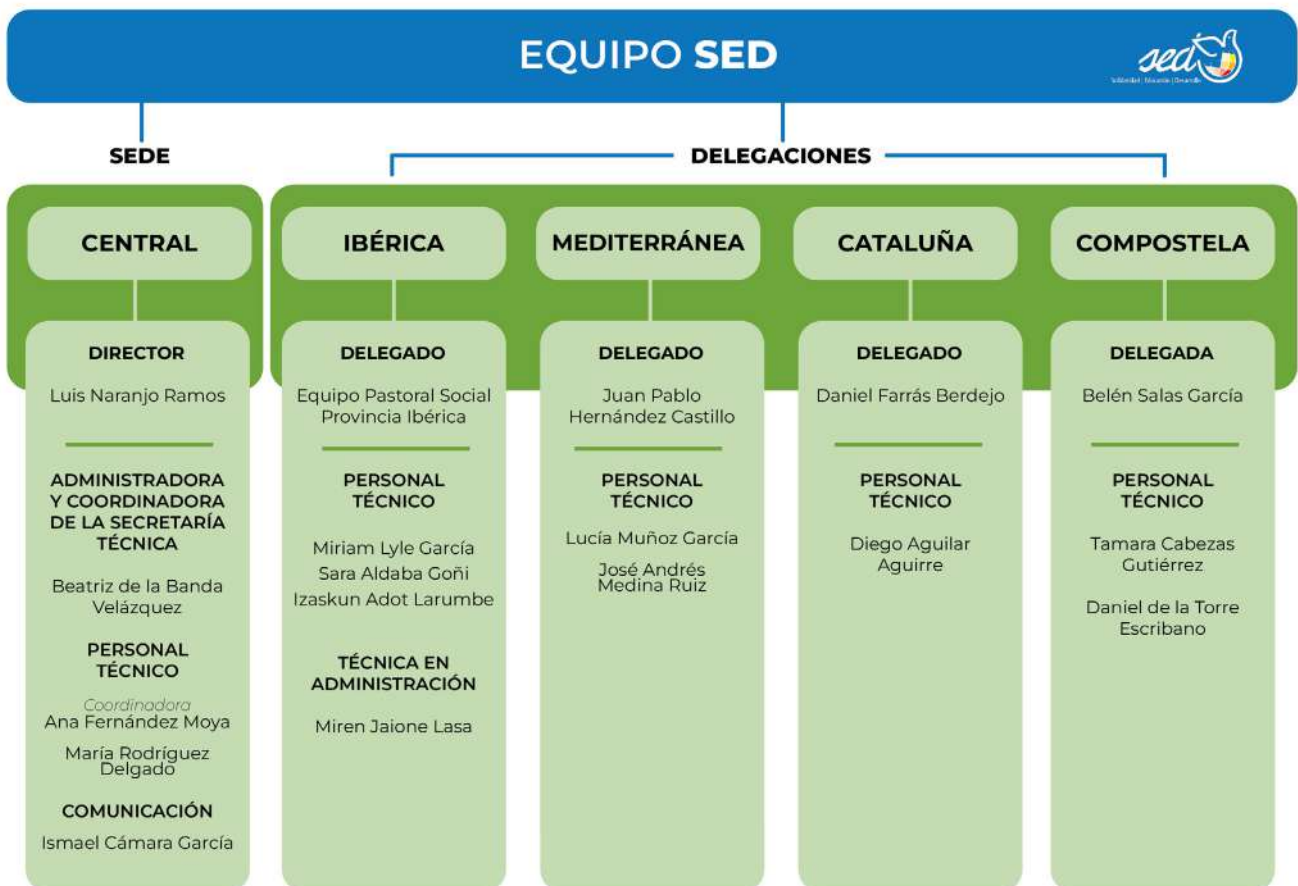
EQUIPO **SED**

sed
Solidaridad | Educación | Desarrollo

SEDE

DELEGACIONES

CENTRAL

DIRECTOR

Luis Naranjo Ramos

ADMINISTRADORA Y COORDINADORA DE LA SECRETARÍA TÉCNICA

Beatriz de la Banda Velázquez

PERSONAL TÉCNICO

Coordinadora
Ana Fernández Moya

María Rodríguez Delgado

COMUNICACIÓN

Ismael Cámara García

IBÉRICA

DELEGADO

Equipo Pastoral Social Provincia Ibérica

PERSONAL TÉCNICO

Miriam Lyle García
Sara Aldaba Goñi
Izaskun Adot Larumbe

TÉCNICA EN ADMINISTRACIÓN

Miren Jaione Lasa

MEDITERRÁNEA

DELEGADO

Juan Pablo Hernández Castillo

PERSONAL TÉCNICO

Lucía Muñoz García

José Andrés Medina Ruiz

CATALUÑA

DELEGADO

Daniel Farrás Berdejo

PERSONAL TÉCNICO

Diego Aguilar Aguirre

COMPOSTELA

DELEGADA

Belén Salas García

PERSONAL TÉCNICO

Tamara Cabezas Gutiérrez

Daniel de la Torre Escribano